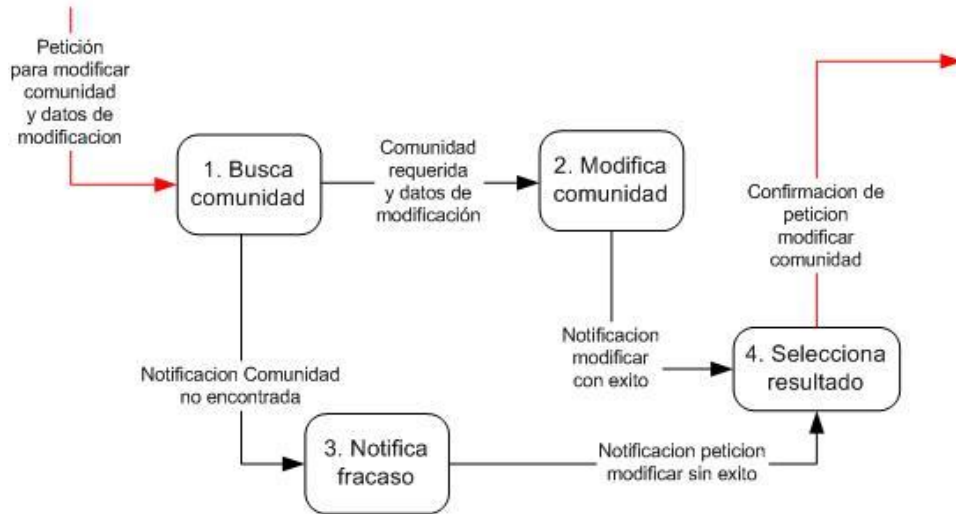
Petición para modificar comunidad y datos de modificacion

1. Busca comunidad

Comunidad requerida y datos de modificación

2. Modifica comunidad

Confirmacion de peticion modificar comunidad

Notificacion modificar con exito

4. Selecciona resultado

Notificacion Comunidad no encontrada

3. Notifica fracaso

Notificacion peticion modificar sin exito